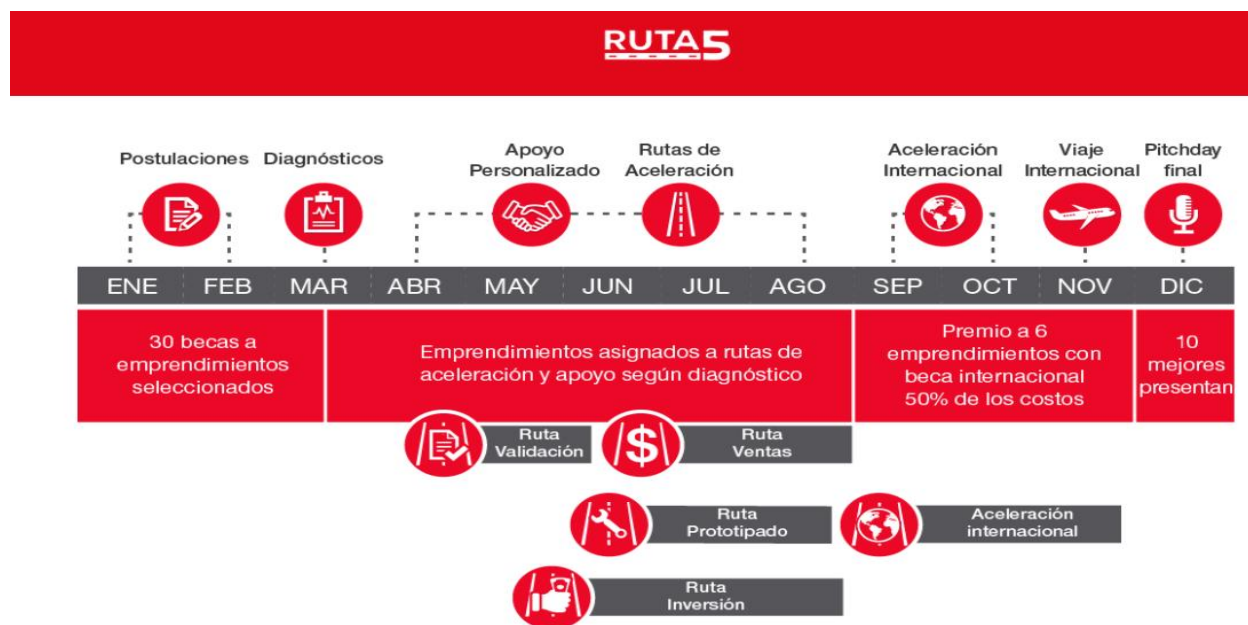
RUTA5

Postulaciones Diagnósticos Apoyo Personalizado Rutas de Aceleración Aceleración Internacional Viaje Internacional Pitchday final

| ENE | FEB | MAR | ABR | MAY | JUN | JUL | AGO | SEP | OCT | NOV | DIC |
|---|---|---|---|---|---|---|---|---|---|---|---|

30 becas a emprendimientos seleccionados

Emprendimientos asignados a rutas de aceleración y apoyo según diagnóstico

Premio a 6 emprendimientos con beca internacional 50% de los costos

10 mejores presentan

Ruta Validación

Ruta Ventas

Ruta Prototipado

Aceleración internacional

Ruta Inversión